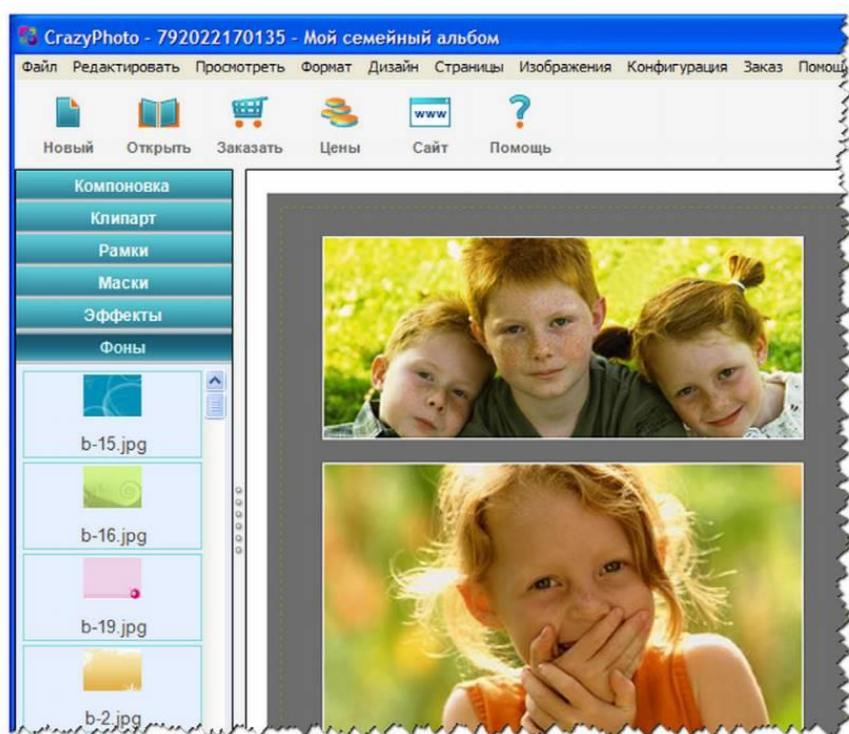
CrazyPhoto - 792022170135 - Мой семейный альбом

Файл Редактировать Просмотреть Формат Дизайн Страницы Изображения Конфигурация Заказ Помощ

Новый Открыть Заказать Цены Сайт Помощь

www

Компоновка
Клипарт
Рамки
Маски
Эффекты
Фоны

b-15.jpg
b-16.jpg
b-19.jpg
b-2.jpg